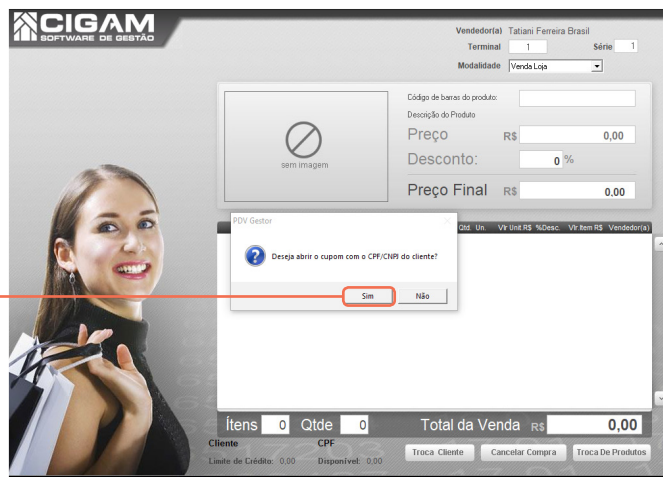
CIGAM
SOFTWARE DE GESTÃO

Vendedor(a) Tatiani Ferreira Brasil
Terminal 1
Série 1
Modalidade Venda Loja

sem imagem

Código de barras do produto:
Descrição do Produto
Preço R$ 0,00
Desconto: 0 %
Preço Final R$ 0,00

Qtd. Un. Vlr.Unit.R$ %Desc. Vlr.Item R$ Vendedor(a)

PDV Gestor
Deseja abrir o cupom com o CPF/CNPJ do cliente?
Sim
Não

Ítens 0 Qtde 0 Total da Venda R$ 0,00

Cliente
CPF
Limite de Crédito: 0,00
Disponível: 0,00

Troca Cliente
Cancelar Compra
Troca De Produtos